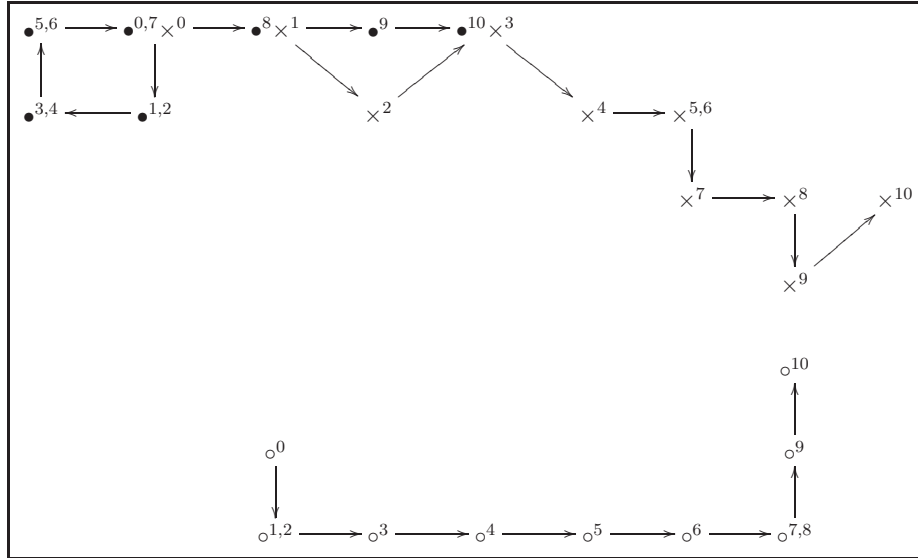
$\bullet^{5,6}$ $\bullet^{0,7}$ $\times^{0}$ $\bullet^{8}$ $\times^{1}$ $\bullet^{9}$ $\bullet^{10}$ $\times^{3}$

$\bullet^{3,4}$ $\bullet^{1,2}$ $\times^{2}$ $\times^{4}$ $\times^{5,6}$

$\times^{7}$ $\times^{8}$ $\times^{10}$

$\times^{9}$

$\circ^{10}$

$\circ^{0}$ $\circ^{9}$

$\circ^{1,2}$ $\circ^{3}$ $\circ^{4}$ $\circ^{5}$ $\circ^{6}$ $\circ^{7,8}$